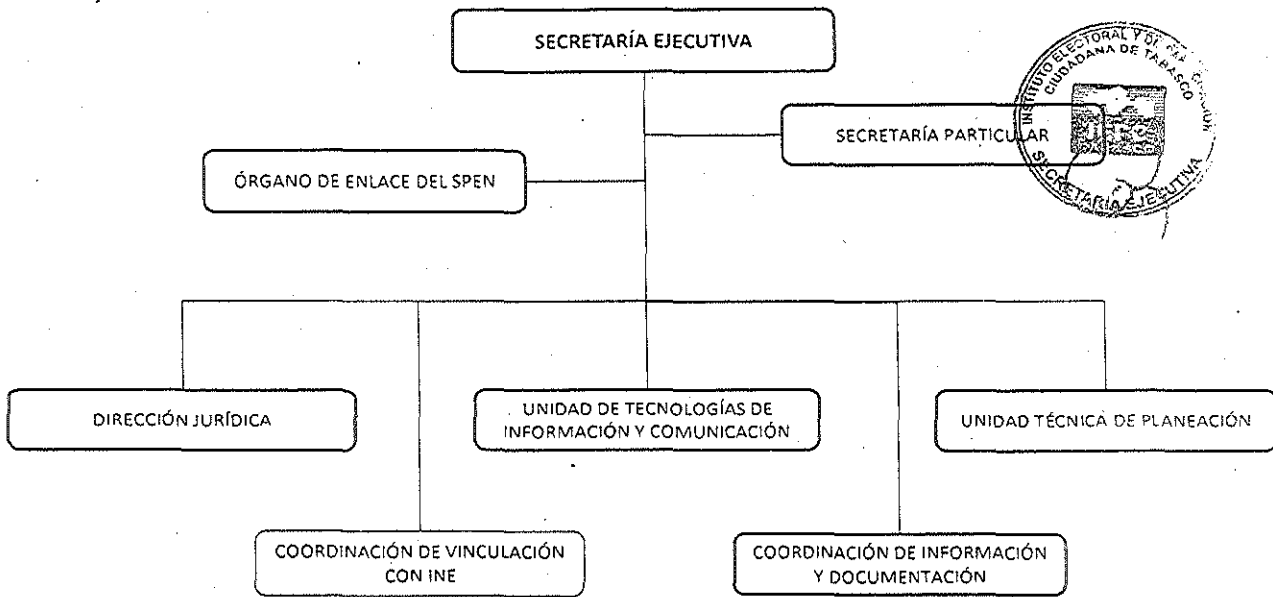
SECRETARÍA EJECUTIVA

SECRETARÍA PARTICULAR

INSTITUTO ELECTORAL Y DE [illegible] CIUDADANA DE TABASCO
SECRETARÍA EJECUTIVA

ÓRGANO DE ENLACE DEL SPEN

DIRECCIÓN JURÍDICA

UNIDAD DE TECNOLOGÍAS DE INFORMACIÓN Y COMUNICACIÓN

UNIDAD TÉCNICA DE PLANEACIÓN

COORDINACIÓN DE VINCULACIÓN CON INE

COORDINACIÓN DE INFORMACIÓN Y DOCUMENTACIÓN